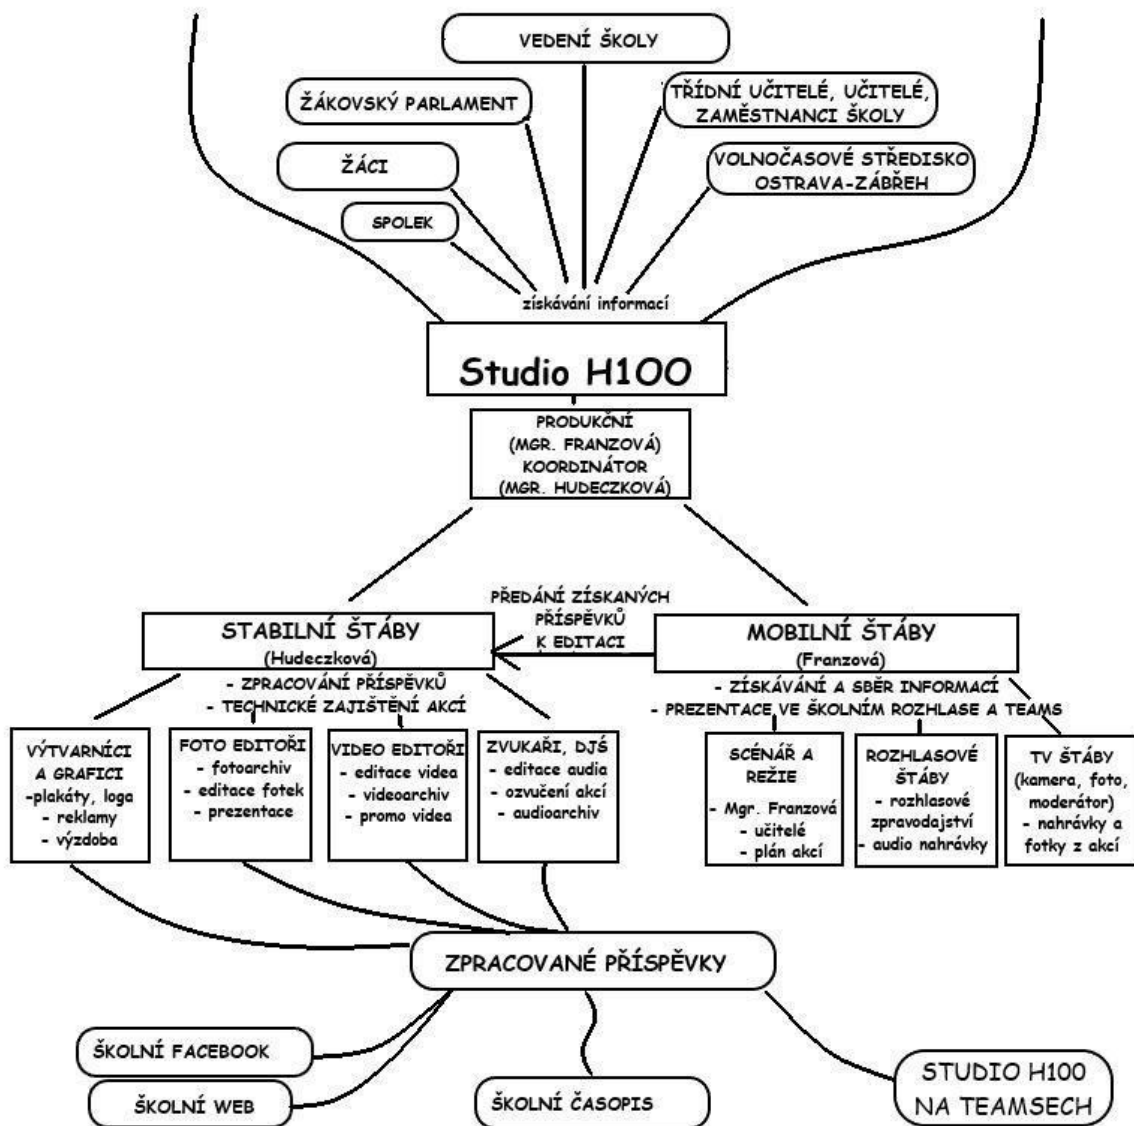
VEDENÍ ŠKOLY

ŽÁKOVSKÝ PARLAMENT

TŘÍDNÍ UČITELÉ, UČITELÉ, ZAMĚSTNANCI ŠKOLY

ŽÁCI

VOLNOČASOVÉ STŘEDISKO OSTRAVA-ZÁBŘEH

SPOLEK

získávání informací

Studio H100

PRODUKČNÍ (MGR. FRANZOVÁ) KOORDINÁTOR (MGR. HUDECZKOVÁ)

PŘEDÁNÍ ZÍSKANÝCH PŘÍSPĚVKŮ K EDITACI

STABILNÍ ŠTÁBY (Hudeczková)

- ZPRACOVÁNÍ PŘÍSPĚVKŮ
- TECHNICKÉ ZAJIŠTĚNÍ AKCÍ

MOBILNÍ ŠTÁBY (Franzová)

- ZÍSKÁVÁNÍ A SBĚR INFORMACÍ
- PREZENTACE VE ŠKOLNÍM ROZHLASE A TEAMS

VÝTVARNÍCI A GRAFICI
-plakáty, loga
- reklamy
- výzdoba

FOTO EDITOŘI
- fotoarchiv
- editace fotek
- prezentace

VIDEO EDITOŘI
- editace videa
- videoarchiv
- promo videa

ZVUKAŘI, DJŠ
- editace audia
- ozvučení akcí
- audioarchiv

SCÉNÁŘ A REŽIE
- Mgr. Franzová
- učitelé
- plán akcí

ROZHLASOVÉ ŠTÁBY
- rozhlasové zpravodajství
- audio nahrávky

TV ŠTÁBY (kamera, foto, moderátor)
- nahrávky a fotky z akcí

ZPRACOVANÉ PŘÍSPĚVKY

ŠKOLNÍ FACEBOOK

ŠKOLNÍ WEB

ŠKOLNÍ ČASOPIS

STUDIO H100 NA TEAMSECH